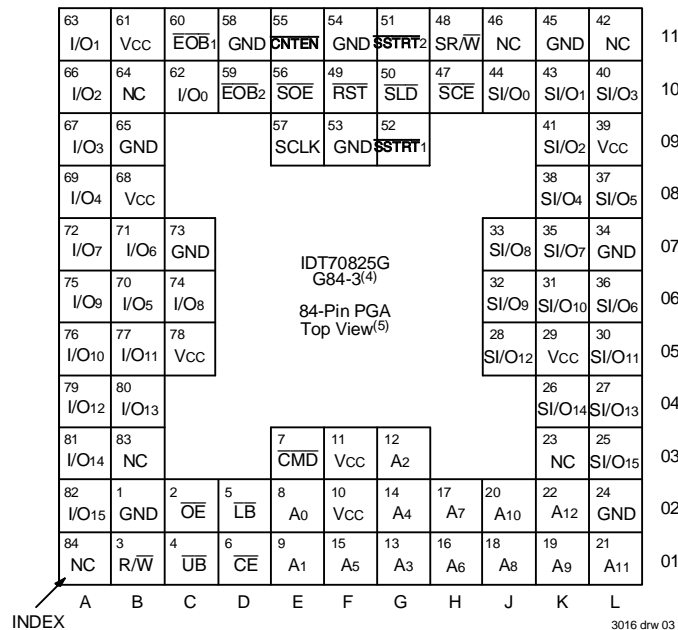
| | | | | | | | | | | | |
|---|---|---|---|---|---|---|---|---|---|---|---|
| 63 I/O$_1$ | 61 V$_{CC}$ | 60 $\overline{EOB}_1$ | 58 GND | 55 $\overline{CNTEN}$ | 54 GND | 51 $\overline{SSTRT}_2$ | 48 SR/$\overline{W}$ | 46 NC | 45 GND | 42 NC | 11 |
| 66 I/O$_2$ | 64 NC | 62 I/O$_0$ | 59 $\overline{EOB}_2$ | 56 $\overline{SOE}$ | 49 $\overline{RST}$ | 50 $\overline{SLD}$ | 47 $\overline{SCE}$ | 44 SI/O$_0$ | 43 SI/O$_1$ | 40 SI/O$_3$ | 10 |
| 67 I/O$_3$ | 65 GND | | | 57 SCLK | 53 GND | 52 $\overline{SSTRT}_1$ | | | 41 SI/O$_2$ | 39 V$_{CC}$ | 09 |
| 69 I/O$_4$ | 68 V$_{CC}$ | | | | | | | | 38 SI/O$_4$ | 37 SI/O$_5$ | 08 |
| 72 I/O$_7$ | 71 I/O$_6$ | 73 GND | | | | | | 33 SI/O$_8$ | 35 SI/O$_7$ | 34 GND | 07 |
| 75 I/O$_9$ | 70 I/O$_5$ | 74 I/O$_8$ | | | | | | 32 SI/O$_9$ | 31 SI/O$_{10}$ | 36 SI/O$_6$ | 06 |
| 76 I/O$_{10}$ | 77 I/O$_{11}$ | 78 V$_{CC}$ | | | | | | 28 SI/O$_{12}$ | 29 V$_{CC}$ | 30 SI/O$_{11}$ | 05 |
| 79 I/O$_{12}$ | 80 I/O$_{13}$ | | | | | | | | 26 SI/O$_{14}$ | 27 SI/O$_{13}$ | 04 |
| 81 I/O$_{14}$ | 83 NC | | | 7 $\overline{CMD}$ | 11 V$_{CC}$ | 12 A$_2$ | | | 23 NC | 25 SI/O$_{15}$ | 03 |
| 82 I/O$_{15}$ | 1 GND | 2 $\overline{OE}$ | 5 $\overline{LB}$ | 8 A$_0$ | 10 V$_{CC}$ | 14 A$_4$ | 17 A$_7$ | 20 A$_{10}$ | 22 A$_{12}$ | 24 GND | 02 |
| 84 NC | 3 R/$\overline{W}$ | 4 $\overline{UB}$ | 6 $\overline{CE}$ | 9 A$_1$ | 15 A$_5$ | 13 A$_3$ | 16 A$_6$ | 18 A$_8$ | 19 A$_9$ | 21 A$_{11}$ | 01 |
| A | B | C | D | E | F | G | H | J | K | L | |

IDT70825G
G84-3$^{(4)}$

84-Pin PGA
Top View$^{(5)}$

INDEX

3016 drw 03